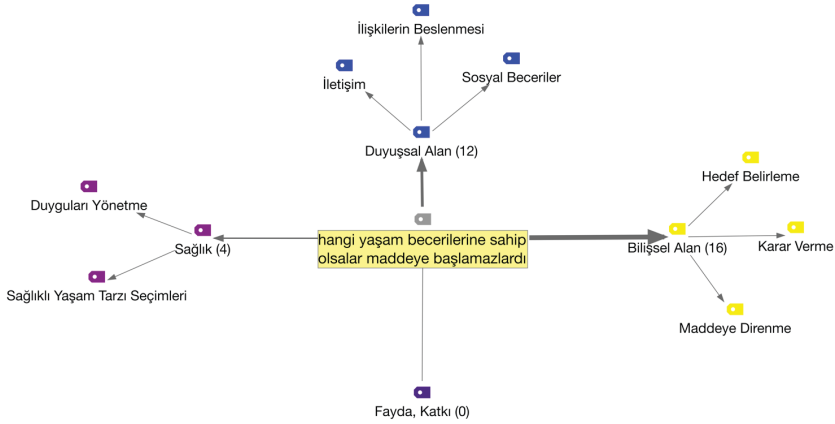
İlişkilerin Beslenmesi

İletişim

Sosyal Beceriler

Duyuşsal Alan (12)

Hedef Belirleme

Duyguları Yönetme

Sağlık (4)

hangi yaşam becerilerine sahip olsalar maddeye başlamazlardı

Bilişsel Alan (16)

Karar Verme

Sağlıklı Yaşam Tarzı Seçimleri

Maddeye Direnme

Fayda, Katkı (0)